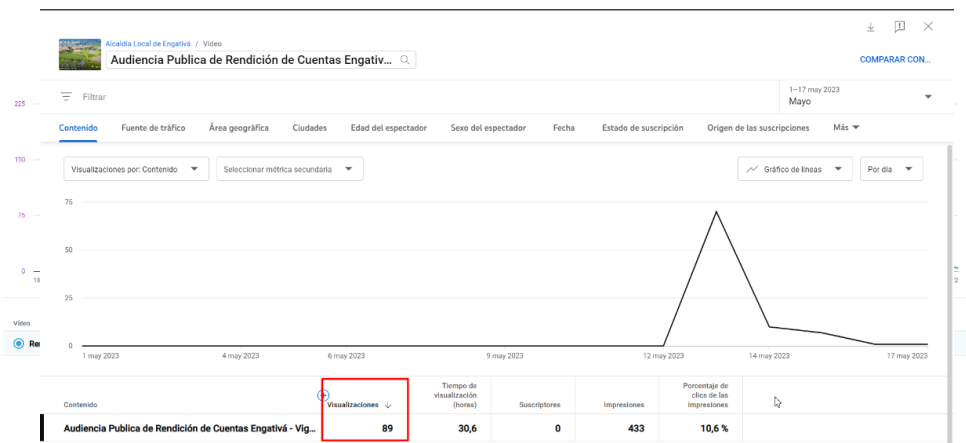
Alcaldía Local de Engativá / Video

Audiencia Publica de Rendición de Cuentas Engativ...

COMPARAR CON...

225

Filtrar

1–17 may 2023
Mayo

Contenido Fuente de tráfico Área geográfica Ciudades Edad del espectador Sexo del espectador Fecha Estado de suscripción Origen de las suscripciones Más

150

Visualizaciones por: Contenido

Seleccionar métrica secundaria

Gráfico de líneas

Por día

75

75

50

0

25

Video

Re

0

1 may 2023 4 may 2023 6 may 2023 9 may 2023 12 may 2023 14 may 2023 17 may 2023

| Contenido | Visualizaciones | Tiempo de visualización (horas) | Suscriptores | Impresiones | Porcentaje de clics de las impresiones |
|---|---|---|---|---|---|
| Audiencia Publica de Rendición de Cuentas Engativá - Vig... | 89 | 30,6 | 0 | 433 | 10,6 % |